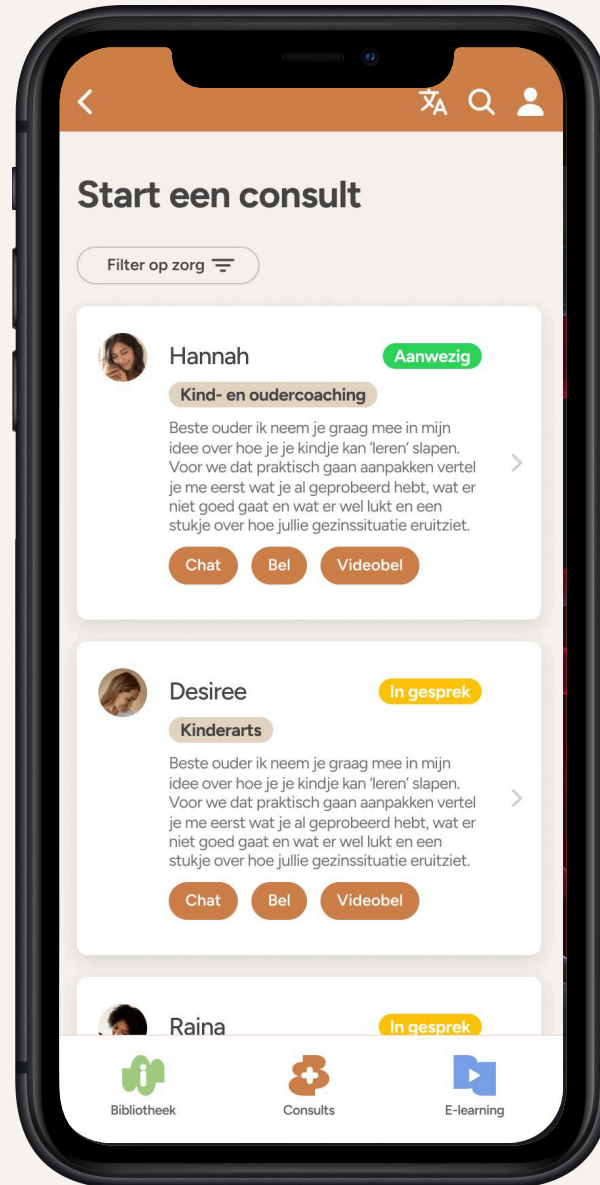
Start een consult

Filter op zorg

Hannah
Aanwezig
Kind- en oudercoaching
Beste ouder ik neem je graag mee in mijn idee over hoe je je kindje kan 'leren' slapen. Voor we dat praktisch gaan aanpakken vertel je me eerst wat je al geprobeerd hebt, wat er niet goed gaat en wat er wel lukt en een stukje over hoe jullie gezinssituatie eruitziet.
Chat
Bel
Videobel

Desiree
In gesprek
Kinderarts
Beste ouder ik neem je graag mee in mijn idee over hoe je je kindje kan 'leren' slapen. Voor we dat praktisch gaan aanpakken vertel je me eerst wat je al geprobeerd hebt, wat er niet goed gaat en wat er wel lukt en een stukje over hoe jullie gezinssituatie eruitziet.
Chat
Bel
Videobel

Raina
In gesprek

Bibliotheek
Consults
E-learning